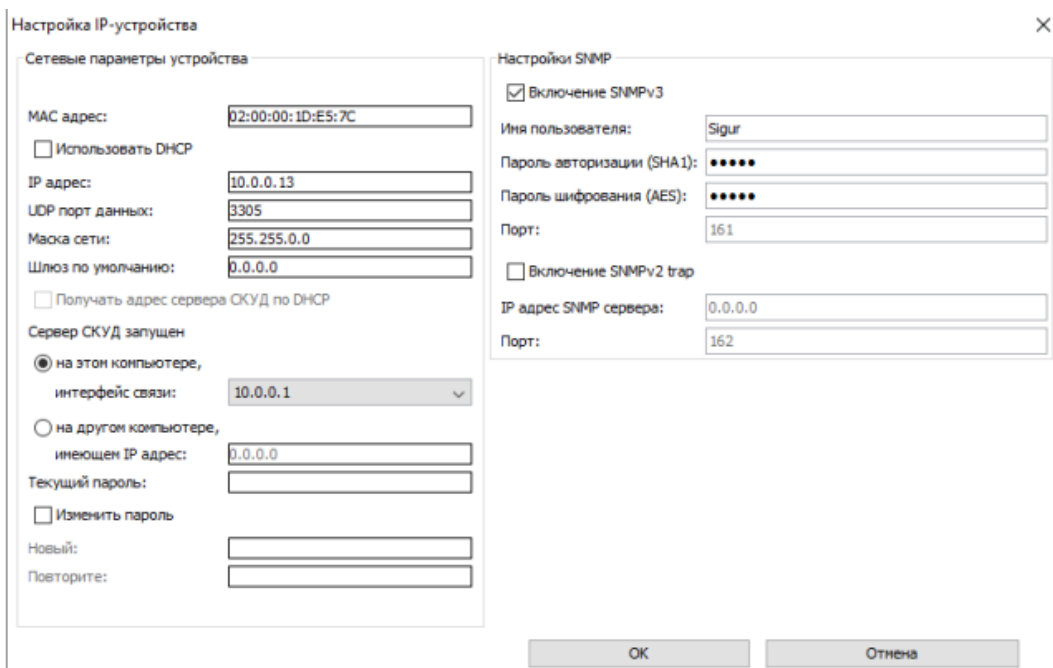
Настройка IP-устройства

×

Сетевые параметры устройства

MAC адрес: 02:00:00:1D:E5:7C

Использовать DHCP

IP адрес: 10.0.0.13

UDP порт данных: 3305

Маска сети: 255.255.0.0

Шлюз по умолчанию: 0.0.0.0

Получать адрес сервера СКУД по DHCP

Сервер СКУД запущен

на этом компьютере,

интерфейс связи: 10.0.0.1

на другом компьютере,

имеющем IP адрес: 0.0.0.0

Текущий пароль:

Изменить пароль

Новый:

Повторите:

Настройки SNMP

Включение SNMPv3

Имя пользователя: Sigur

Пароль авторизации (SHA1): •••••

Пароль шифрования (AES): •••••

Порт: 161

Включение SNMPv2 trap

IP адрес SNMP сервера: 0.0.0.0

Порт: 162

OK

Отмена